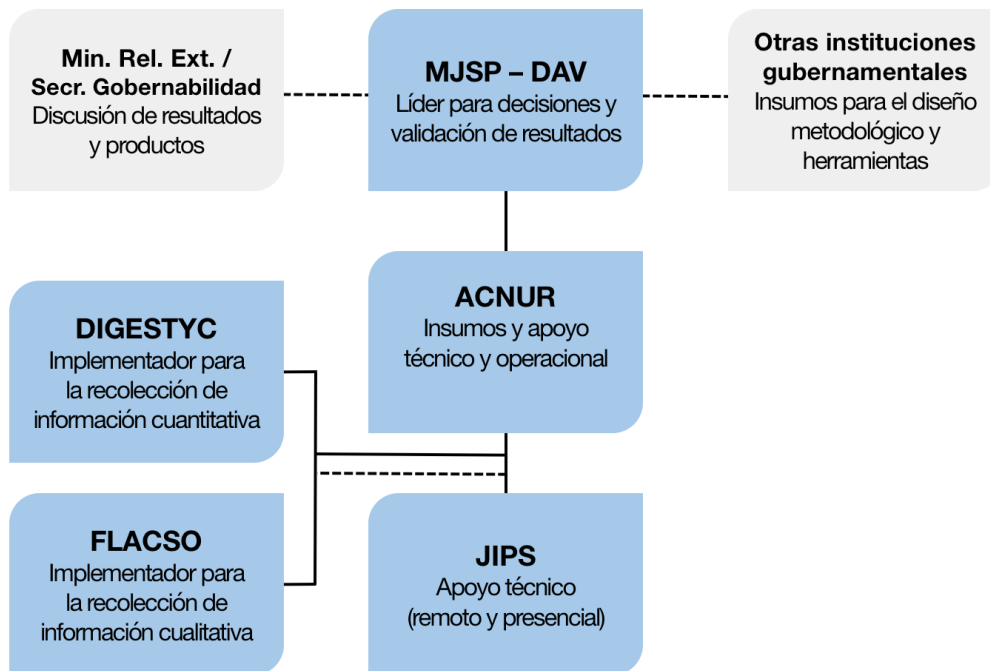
Min. Rel. Ext. / Secr. Gobernabilidad
Discusión de resultados y productos

MJSP – DAV
Líder para decisiones y validación de resultados

Otras instituciones gubernamentales
Insumos para el diseño metodológico y herramientas

ACNUR
Insumos y apoyo técnico y operacional

DIGESTYC
Implementador para la recolección de información cuantitativa

FLACSO
Implementador para la recolección de información cualitativa

JIPS
Apoyo técnico (remoto y presencial)